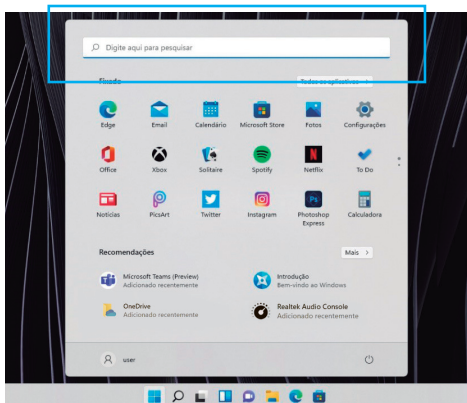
Digite aqui para pesquisar

Fixado

Todos os aplicativos >

Edge
Email
Calendário
Microsoft Store
Fotos
Configurações

Office
Xbox
Solitaire
Spotify
Netflix
To Do

Notícias
PicsArt
Twitter
Instagram
Photoshop Express
Calculadora

Recomendações

Mais >

Microsoft Teams (Preview)
Adicionado recentemente

Introdução
Bem-vindo ao Windows

OneDrive
Adicionado recentemente

Realtek Audio Console
Adicionado recentemente

user